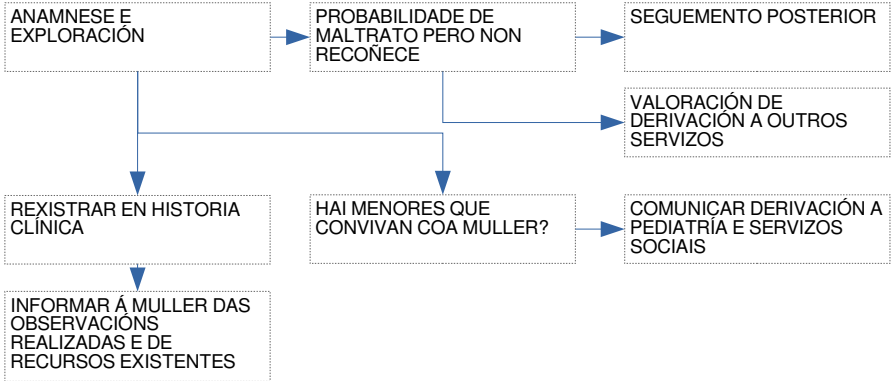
ANAMNESE E EXPLORACIÓN

PROBABILIDADE DE MALTRATO PERO NON RECOÑECE

SEGUEMENTO POSTERIOR

VALORACIÓN DE DERIVACIÓN A OUTROS SERVIZOS

REXISTRAR EN HISTORIA CLÍNICA

HAI MENORES QUE CONVIVAN COA MULLER?

COMUNICAR DERIVACIÓN A PEDIATRÍA E SERVIZOS SOCIAIS

INFORMAR Á MULLER DAS OBSERVACIÓNS REALIZADAS E DE RECURSOS EXISTENTES